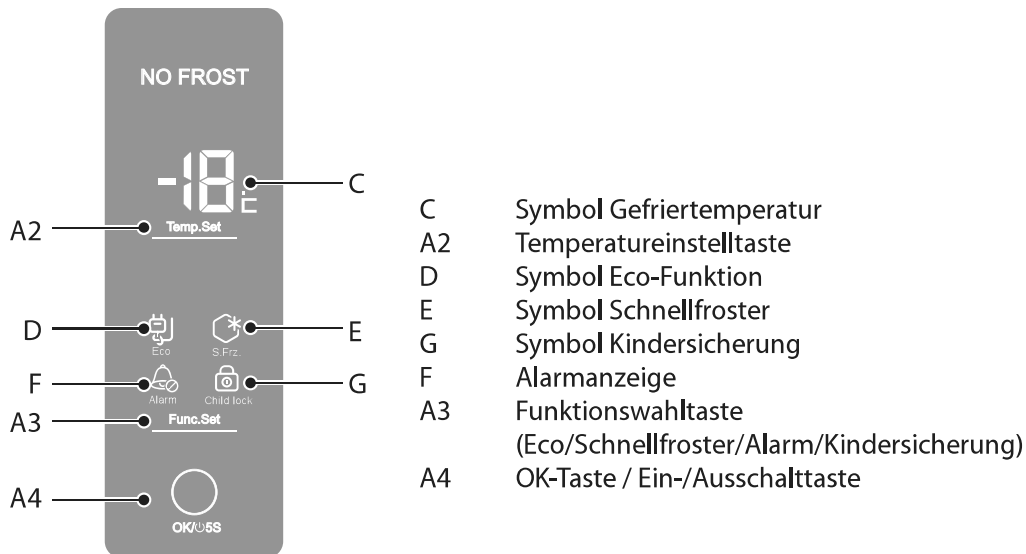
NO FROST

-18 °C

A2
Temp.Set

D
Eco

S.Frz.
E

F
Alarm

Child lock
G

A3
Func.Set

A4
OK/⏻5S

| | |
|---|---|
| C | Symbol Gefriertemperatur |
| A2 | Temperatureinstelltaste |
| D | Symbol Eco-Funktion |
| E | Symbol Schnellfroster |
| G | Symbol Kindersicherung |
| F | Alarmanzeige |
| A3 | Funktionswahltaste (Eco/Schnellfroster/Alarm/Kindersicherung) |
| A4 | OK-Taste / Ein-/Ausschalttaste |